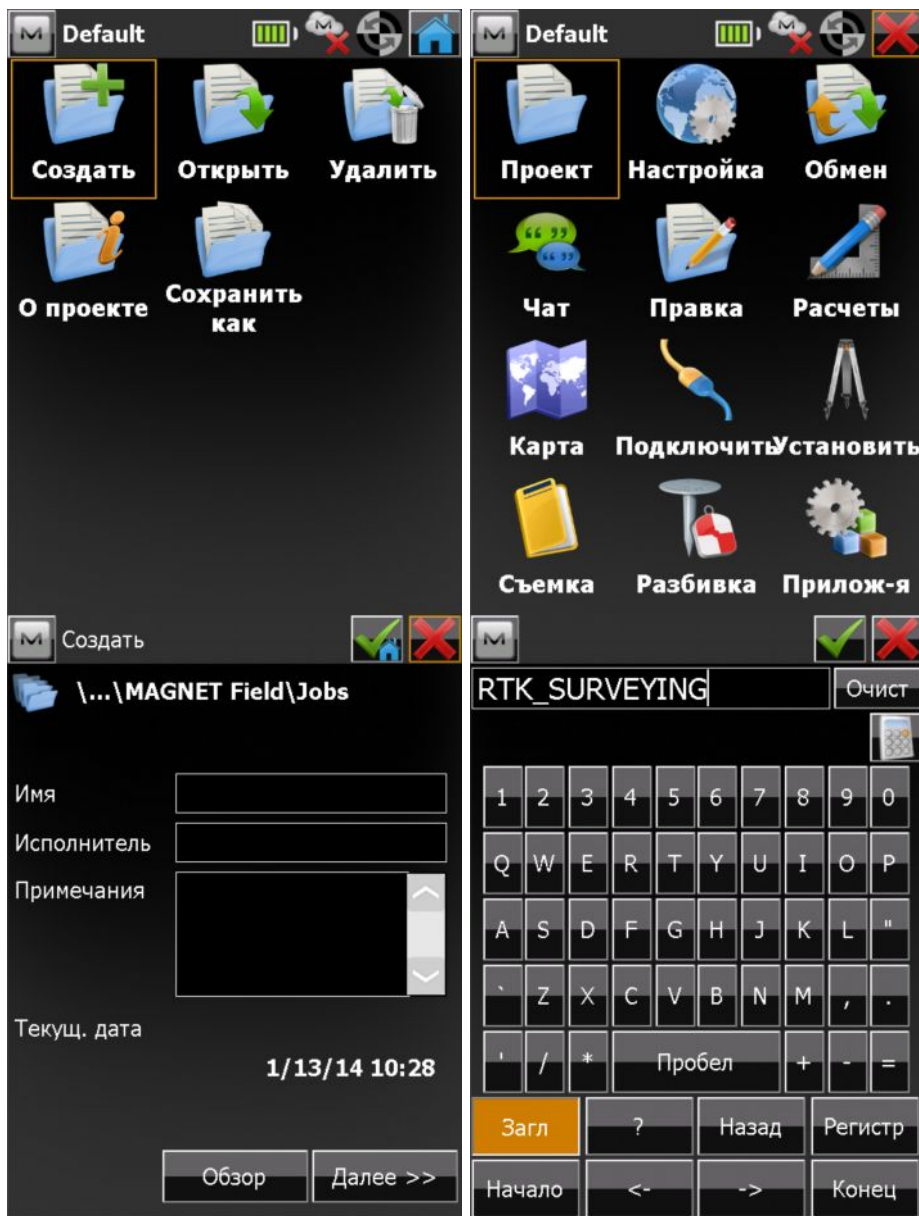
Default

Создать Открыть Удалить

О проекте Сохранить как

Default

Проект Настройка Обмен

Чат Правка Расчеты

Карта ПодключитьУстановить

Съемка Разбивка Прилож-я

Создать

\...\MAGNET Field\Jobs

Имя

Исполнитель

Примечания

Текущ. дата

1/13/14 10:28

Обзор Далее >>

RTK_SURVEYING Очист

1 2 3 4 5 6 7 8 9 0

Q W E R T Y U I O P

A S D F G H J K L "

` Z X C V B N M , .

' / * Пробел + - =

Загл ? Назад Регистр

Начало <- -> Конец